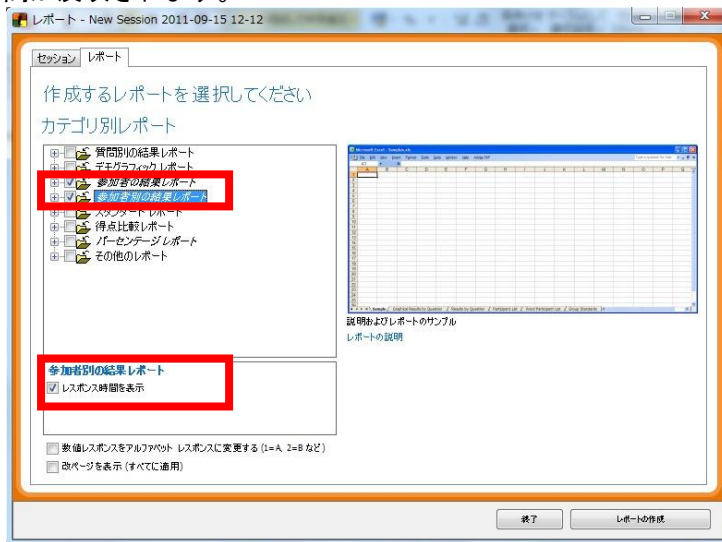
レポート - New Session 2011-09-15 12-12

セッション レポート

作成するレポートを選択してください

カテゴリ別レポート

質問別の結果レポート
デモグラフィック レポート
参加者の結果レポート
参加者別の結果レポート
スタンダード レポート
得点比較レポート
パーセンテージ レポート
その他のレポート

説明およびレポートのサンプル
レポートの説明

参加者別の結果レポート
レスポンス時間を表示

数値レスポンスをアルファベット レスポンスに変更する (1=A, 2=B など)
改ページを表示 (すべてに適用)

終了
レポートの作成